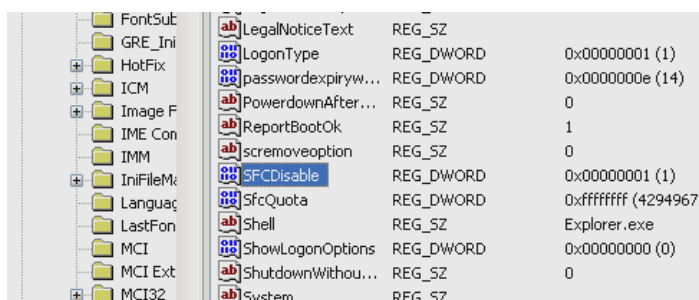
FontSub
GRE_Ini
HotFix
ICM
Image F
IME Con
IMM
IniFileMa
Languag
LastFon
MCI
MCI Ext
MCI32

| | | |
|---|---|---|
| LegalNoticeText | REG_SZ | |
| LogonType | REG_DWORD | 0x00000001 (1) |
| passwordexpiryw... | REG_DWORD | 0x0000000e (14) |
| PowerdownAfter... | REG_SZ | 0 |
| ReportBootOk | REG_SZ | 1 |
| scremoveoption | REG_SZ | 0 |
| SFCDisable | REG_DWORD | 0x00000001 (1) |
| SfcQuota | REG_DWORD | 0xffffffff (4294967 |
| Shell | REG_SZ | Explorer.exe |
| ShowLogonOptions | REG_DWORD | 0x00000000 (0) |
| ShutdownWithou... | REG_SZ | 0 |
| System | REG_SZ | |